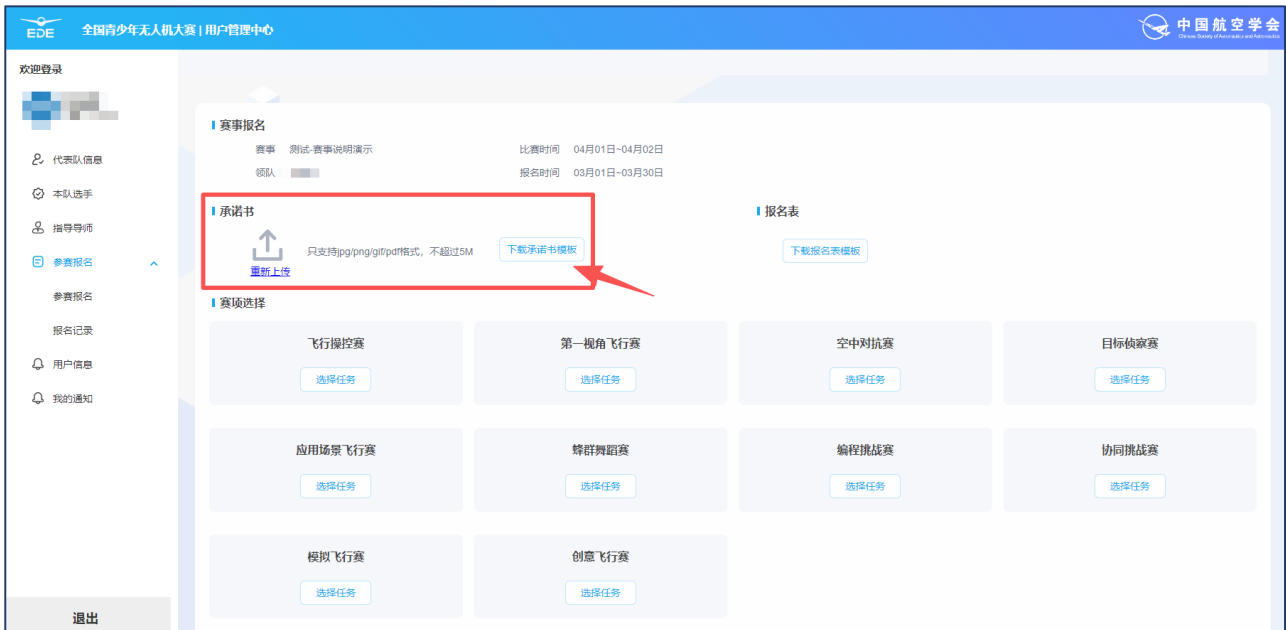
EDE 全国青少年无人机大赛 | 用户管理中心

中国航空学会
Chinese Society of Aeronautics and Astronautics

欢迎登录

代表队信息
本队选手
指导导师
参赛报名
参赛报名
报名记录
用户信息
我的通知

退出

赛事报名
赛事 测试-赛事说明演示
领队 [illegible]
比赛时间 04月01日~04月02日
报名时间 03月01日~03月30日

承诺书
重新上传
只支持jpg/png/gif/pdf格式，不超过5M
下载承诺书模板

报名表
下载报名表模板

赛项选择

| 飞行操控赛 | 第一视角飞行赛 | 空中对抗赛 | 目标侦察赛 |
|---|---|---|---|
| 选择任务 | 选择任务 | 选择任务 | 选择任务 |
| 应用场景飞行赛 | 蜂群舞蹈赛 | 编程挑战赛 | 协同挑战赛 |
| 选择任务 | 选择任务 | 选择任务 | 选择任务 |
| 模拟飞行赛 | 创意飞行赛 | | |
| 选择任务 | 选择任务 | | |